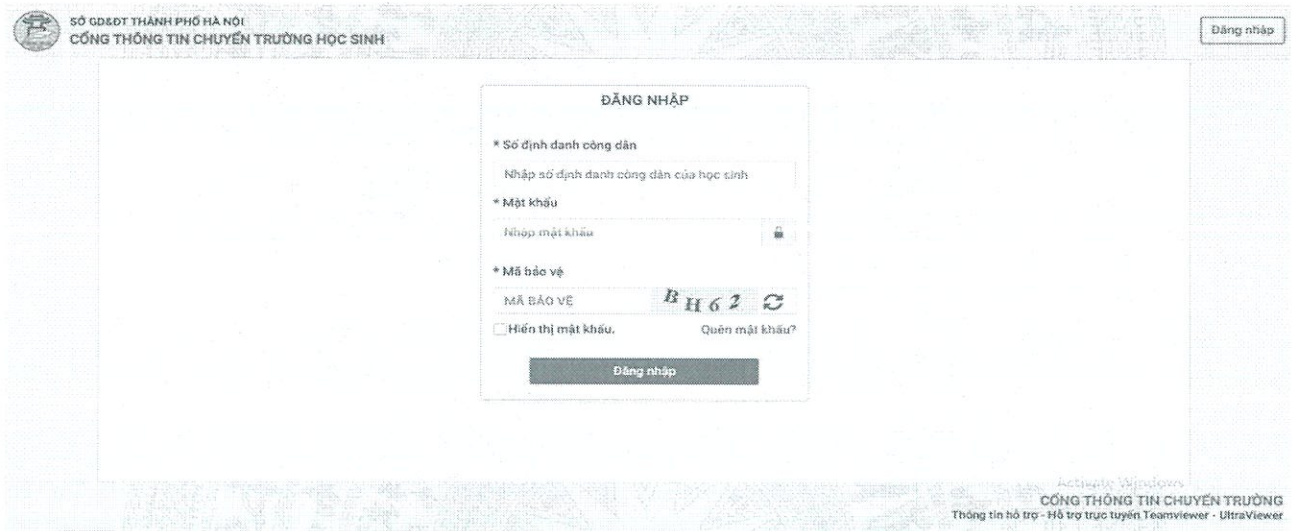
SỞ GD&ĐT THÀNH PHỐ HÀ NỘI
CỔNG THÔNG TIN CHUYỂN TRƯỜNG HỌC SINH

Đăng nhập

ĐĂNG NHẬP

* Số định danh công dân

Nhập số định danh công dân của học sinh

* Mật khẩu

Nhập mật khẩu

* Mã bảo vệ

MÃ BẢO VỆ

BH62

Hiển thị mật khẩu.

Quên mật khẩu?

Đăng nhập

Activate Windows

CỔNG THÔNG TIN CHUYỂN TRƯỜNG
Thông tin hỗ trợ - Hỗ trợ trực tuyến Teamviewer - UltraViewer